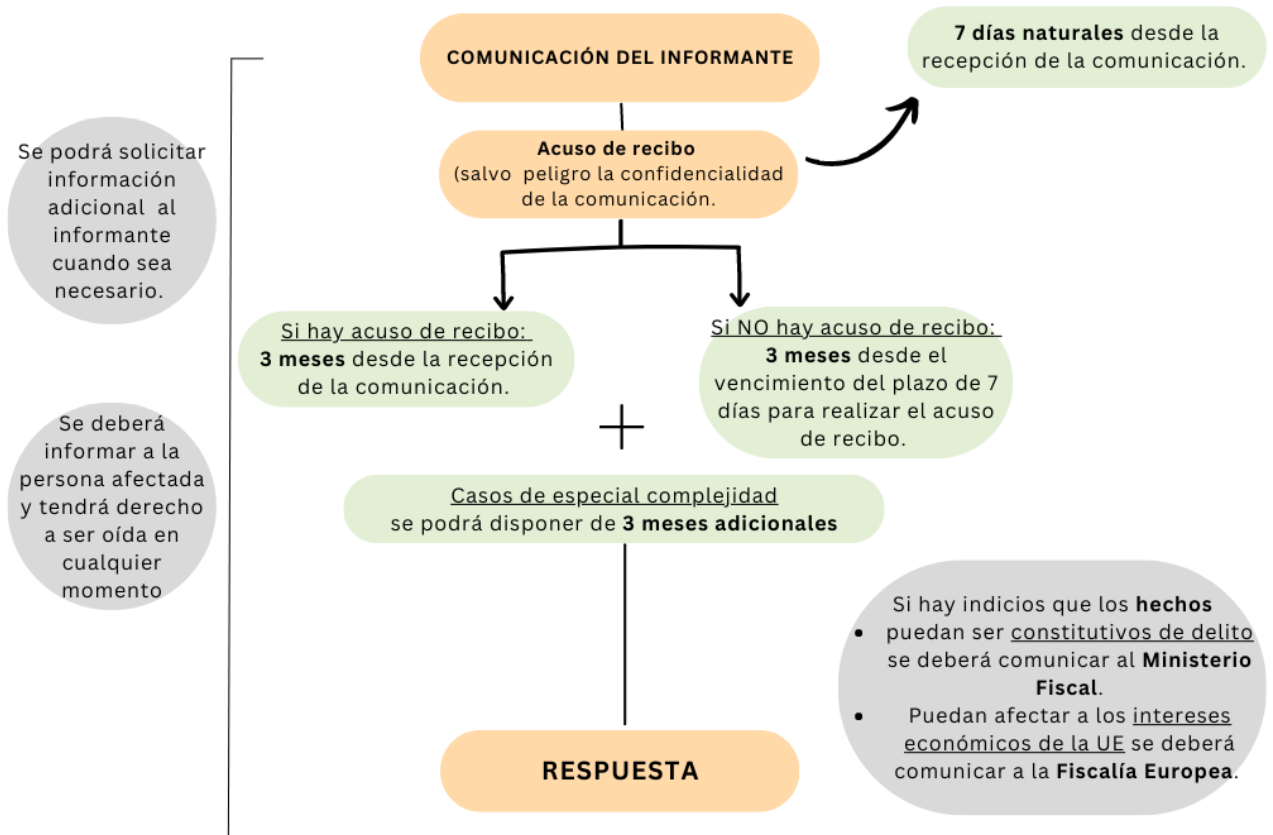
COMUNICACIÓN DEL INFORMANTE

7 días naturales desde la recepción de la comunicación.

Se podrá solicitar información adicional al informante cuando sea necesario.

Acuso de recibo
(salvo peligro la confidencialidad de la comunicación.

Si hay acuso de recibo:
3 meses desde la recepción de la comunicación.

Si NO hay acuso de recibo:
3 meses desde el vencimiento del plazo de 7 días para realizar el acuso de recibo.

Se deberá informar a la persona afectada y tendrá derecho a ser oída en cualquier momento

+

Casos de especial complejidad
se podrá disponer de 3 meses adicionales

Si hay indicios que los hechos
- puedan ser constitutivos de delito se deberá comunicar al Ministerio Fiscal.
- Puedan afectar a los intereses económicos de la UE se deberá comunicar a la Fiscalía Europea.

RESPUESTA